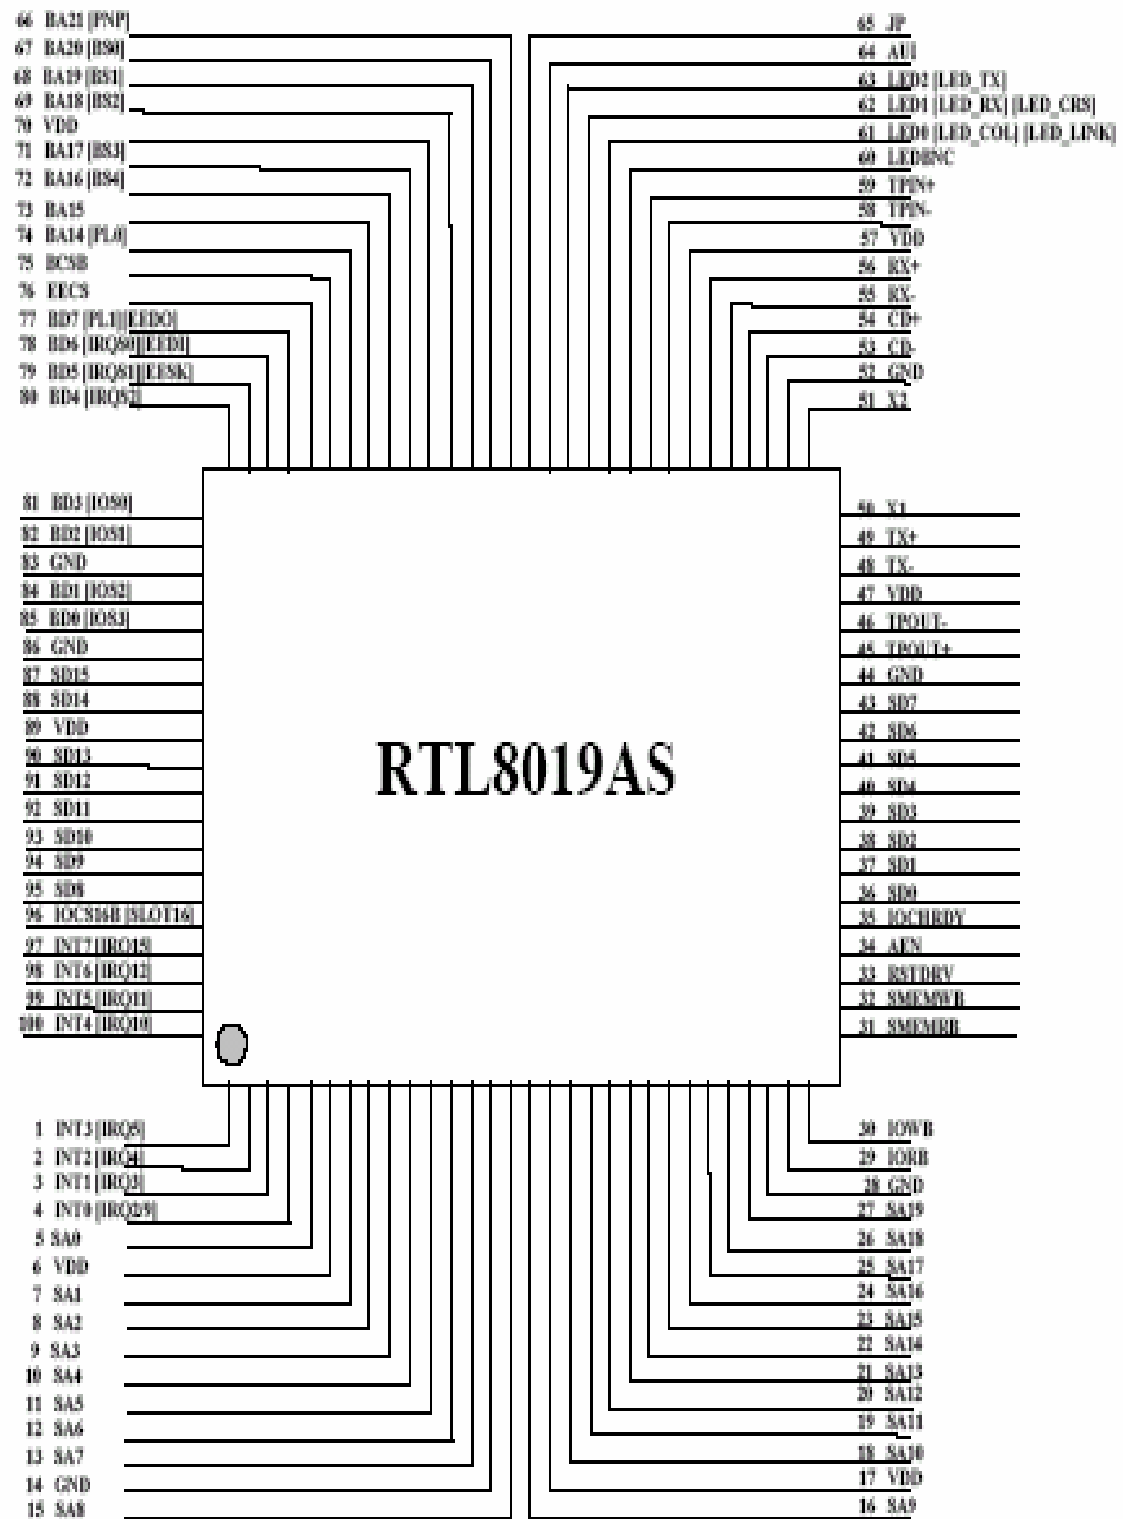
66 BA21 [PNP]
67 BA20 [BS0]
68 BA19 [BS1]
69 BA18 [BS2]
70 VDD
71 BA17 [BS3]
72 BA16 [BS4]
73 BA15
74 BA14 [PL0]
75 BCSB
76 EECS
77 BD7 [PL1][EEDO]
78 BD6 [IRQS0][EEDI]
79 BD5 [IRQS1][EESK]
80 BD4 [IRQS2]

65 JP
64 AUI
63 LED2 [LED_TX]
62 LED1 [LED_RX] [LED_CRS]
61 LED0 [LED_COL] [LED_LINK]
60 LEDBNC
59 TPIN+
58 TPIN-
57 VDD
56 RX+
55 RX-
54 CD+
53 CD-
52 GND
51 X2

81 BD3 [IOS0]
82 BD2 [IOS1]
83 GND
84 BD1 [IOS2]
85 BD0 [IOS3]
86 GND
87 SD15
88 SD14
89 VDD
90 SD13
91 SD12
92 SD11
93 SD10
94 SD9
95 SD8
96 IOCS16B [SLOT16]
97 INT7 [IRQ15]
98 INT6 [IRQ12]
99 INT5 [IRQ11]
100 INT4 [IRQ10]

RTL8019AS

50 X1
49 TX+
48 TX-
47 VDD
46 TPOUT-
45 TPOUT+
44 GND
43 SD7
42 SD6
41 SD5
40 SD4
39 SD3
38 SD2
37 SD1
36 SD0
35 IOCHRDY
34 AEN
33 RSTDRV
32 SMEMWB
31 SMEMRB

1 INT3 [IRQ5]
2 INT2 [IRQ4]
3 INT1 [IRQ3]
4 INT0 [IRQ2/9]
5 SA0
6 VDD
7 SA1
8 SA2
9 SA3
10 SA4
11 SA5
12 SA6
13 SA7
14 GND
15 SA8

30 IOWB
29 IORB
28 GND
27 SA19
26 SA18
25 SA17
24 SA16
23 SA15
22 SA14
21 SA13
20 SA12
19 SA11
18 SA10
17 VDD
16 SA9